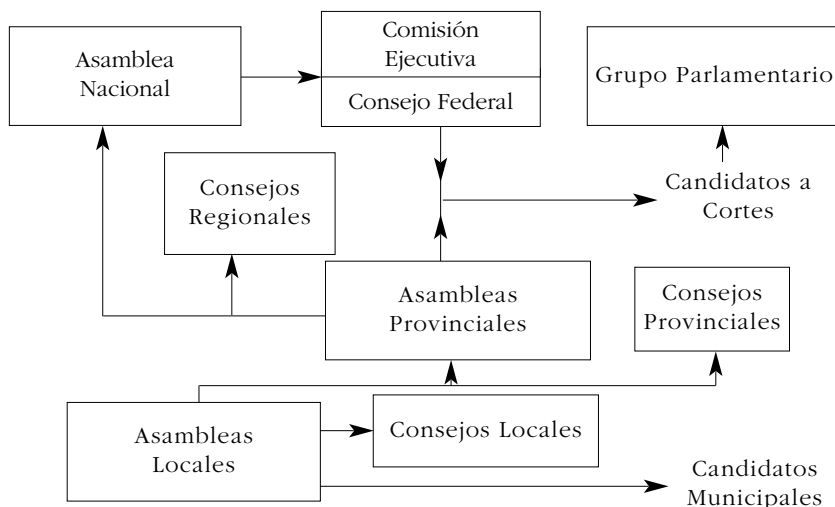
Asamblea Nacional

Comisión Ejecutiva

Consejo Federal

Grupo Parlamentario

Consejos Regionales

Candidatos a Cortes

Asambleas Provinciales

Consejos Provinciales

Asambleas Locales

Consejos Locales

Candidatos Municipales